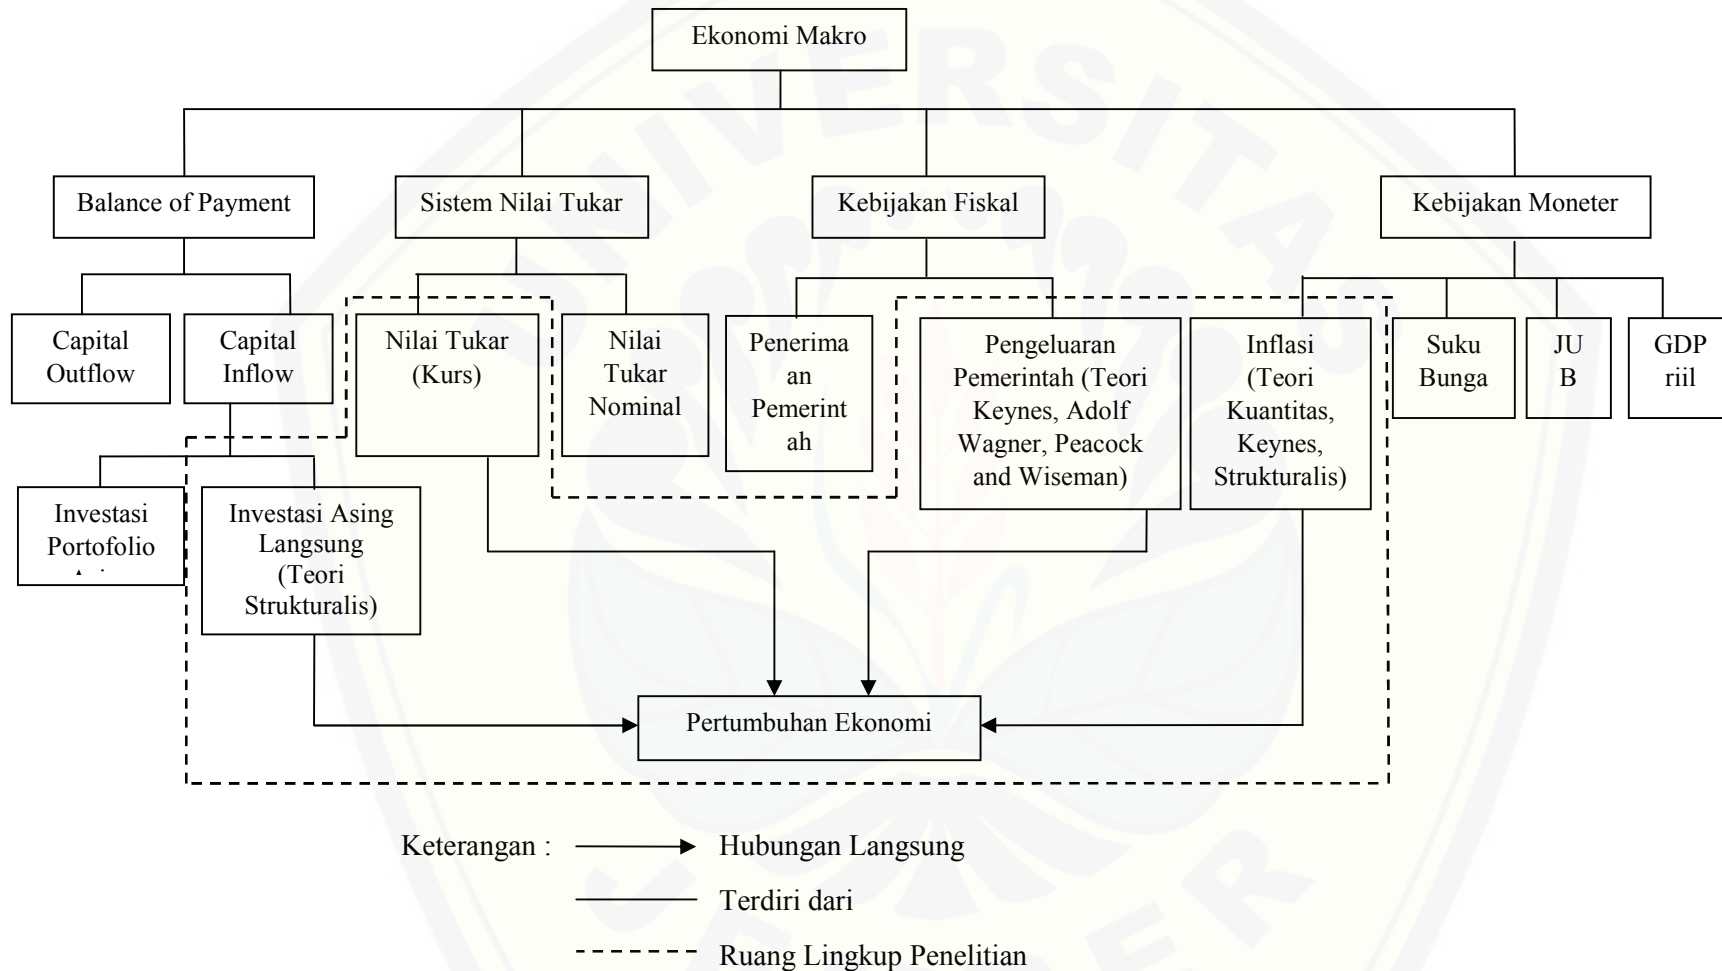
Ekonomi Makro

Balance of Payment

Sistem Nilai Tukar

Kebijakan Fiskal

Kebijakan Moneter

Capital Outflow

Capital Inflow

Nilai Tukar (Kurs)

Nilai Tukar Nominal

Penerimaan Pemerintah

Pengeluaran Pemerintah (Teori Keynes, Adolf Wagner, Peacock and Wiseman)

Inflasi (Teori Kuantitas, Keynes, Strukturalis)

Suku Bunga

JUB

GDP riil

Investasi Portofolio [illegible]

Investasi Asing Langsung (Teori Strukturalis)

Pertumbuhan Ekonomi

Keterangan : Hubungan Langsung

Terdiri dari

Ruang Lingkup Penelitian